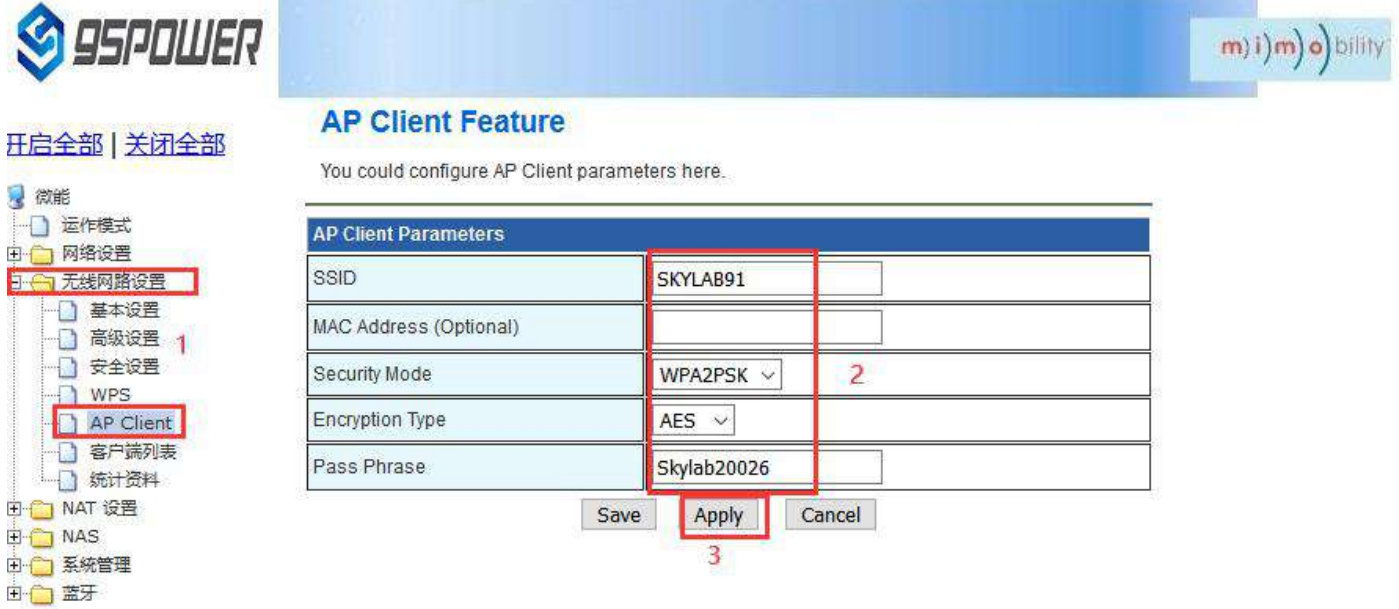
9SPOWER

m)i)m)o)bility

开启全部 | 关闭全部

微能
运作模式
网络设置
无线网路设置
基本设置
高级设置
安全设置
WPS
AP Client
客户端列表
统计资料
NAT 设置
NAS
系統管理
蓝牙

1

AP Client Feature

You could configure AP Client parameters here.

| AP Client Parameters | |
|---|---|
| SSID | SKYLAB91 |
| MAC Address (Optional) | |
| Security Mode | WPA2PSK |
| Encryption Type | AES |
| Pass Phrase | Skylab20026 |

2

Save Apply Cancel

3